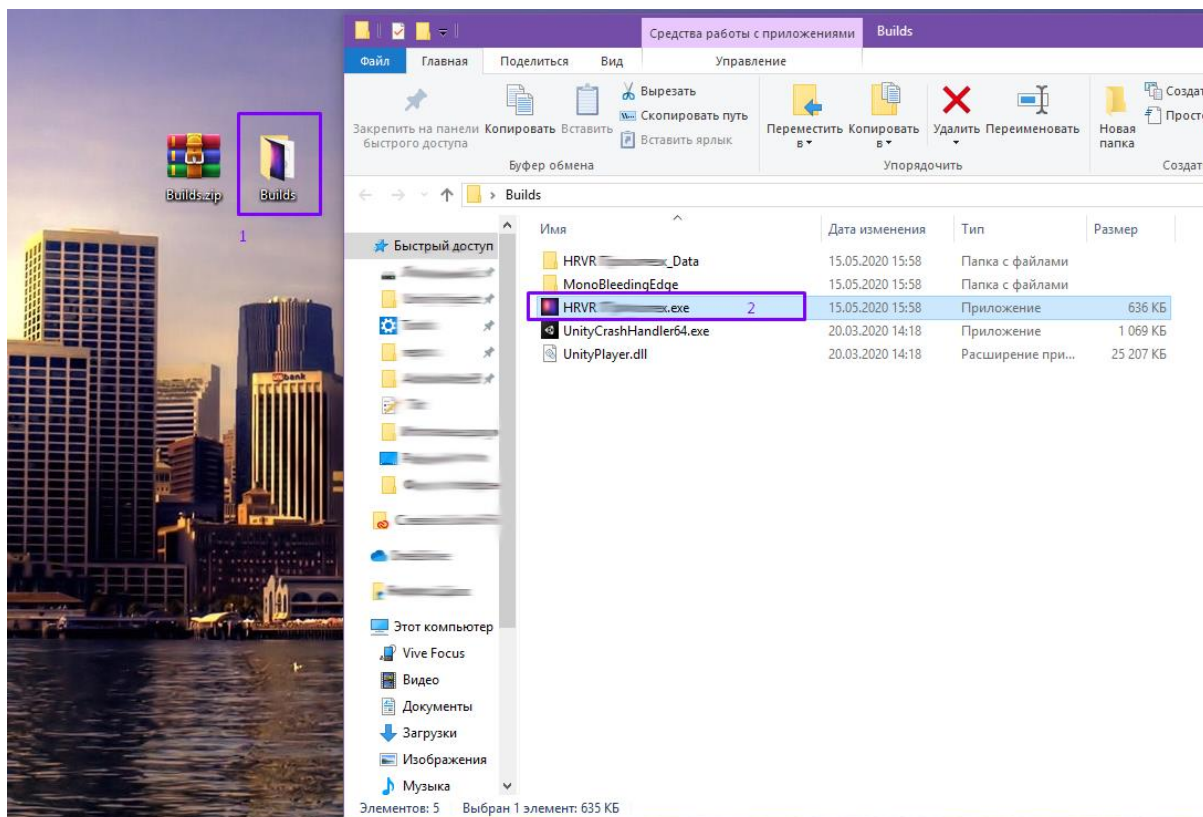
Builds.zip
Builds
1

Средства работы с приложениями
Builds
Файл
Главная
Поделиться
Вид
Управление

Закрепить на панели быстрого доступа
Копировать
Вставить
Вырезать
Скопировать путь
Вставить ярлык
Буфер обмена
Переместить в
Копировать в
Удалить
Переименовать
Упорядочить
Новая папка
Создат
Прост
Создат

Builds

Быстрый доступ
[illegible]
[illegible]
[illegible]
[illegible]
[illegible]
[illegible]
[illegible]
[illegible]
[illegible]
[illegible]
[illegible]
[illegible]
Этот компьютер
Vive Focus
Видео
Документы
Загрузки
Изображения
Музыка

| Имя | Дата изменения | Тип | Размер |
|---|---|---|---|
| HRVR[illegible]_Data | 15.05.2020 15:58 | Папка с файлами | |
| MonoBleedingEdge | 15.05.2020 15:58 | Папка с файлами | |
| HRVR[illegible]x.exe | 15.05.2020 15:58 | Приложение | 636 КБ |
| UnityCrashHandler64.exe | 20.03.2020 14:18 | Приложение | 1 069 КБ |
| UnityPlayer.dll | 20.03.2020 14:18 | Расширение при... | 25 207 КБ |

2

Элементов: 5 Выбран 1 элемент: 635 КБ